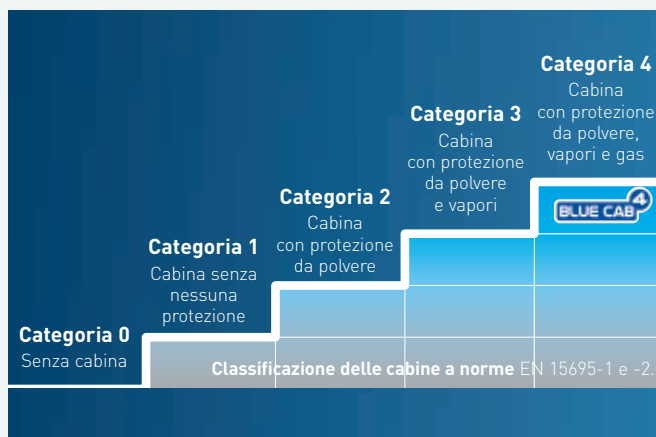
Categoria 4
Cabina con protezione da polvere, vapori e gas

Categoria 3
Cabina con protezione da polvere e vapori

Categoria 2
Cabina con protezione da polvere

Categoria 1
Cabina senza nessuna protezione

Categoria 0
Senza cabina

BLUE CAB 4

Classificazione delle cabine a norme EN 15695-1 e -2.